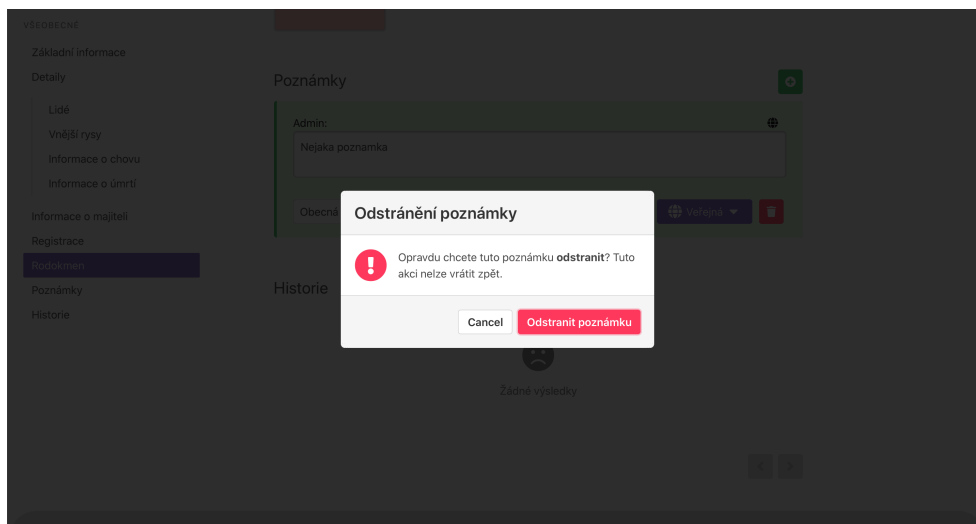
VŠEOBECNÉ

Základní informace

Detaily

Lidé

Vnější rysy

Informace o chovu

Informace o úmrtí

Informace o majiteli

Registrace

Rodokmen

Poznámky

Historie

Poznámky

Admin:

Nejaka poznamka

Obecná

Veřejná

Historie

Žádné výsledky

Odstranění poznámky

Opravdu chcete tuto poznámku **odstranit**? Tuto akci nelze vrátit zpět.

Cancel

Odstranit poznámku